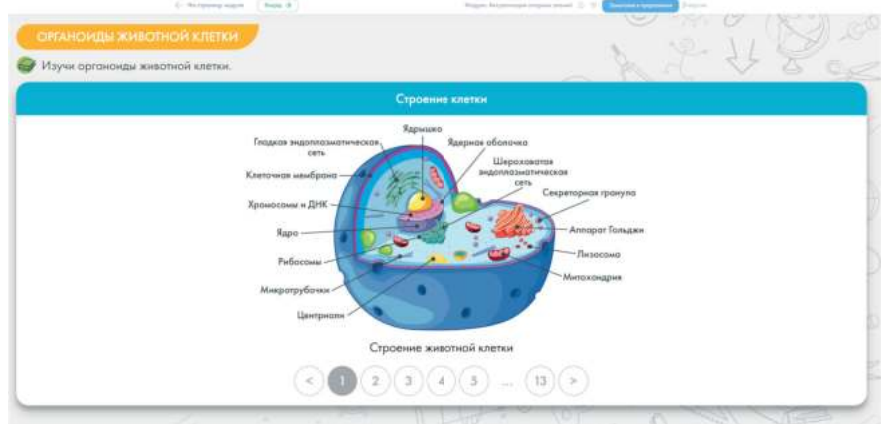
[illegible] Назад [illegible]

ОРГАНОИДЫ ЖИВОТНОЙ КЛЕТКИ

Изучи органоиды животной клетки.

Строение клетки

Гладкая эндоплазматическая сеть
Ядрышко
Ядерная оболочка
Клеточная мембрана
Шероховатая эндоплазматическая сеть
Хромосомы и ДНК
Секреторная гранула
Ядро
Аппарат Гольджи
Рибосомы
Лизосома
Микротрубочки
Митохондрия
Центриоли

Строение животной клетки

< 1 2 3 4 5 ... 13 >